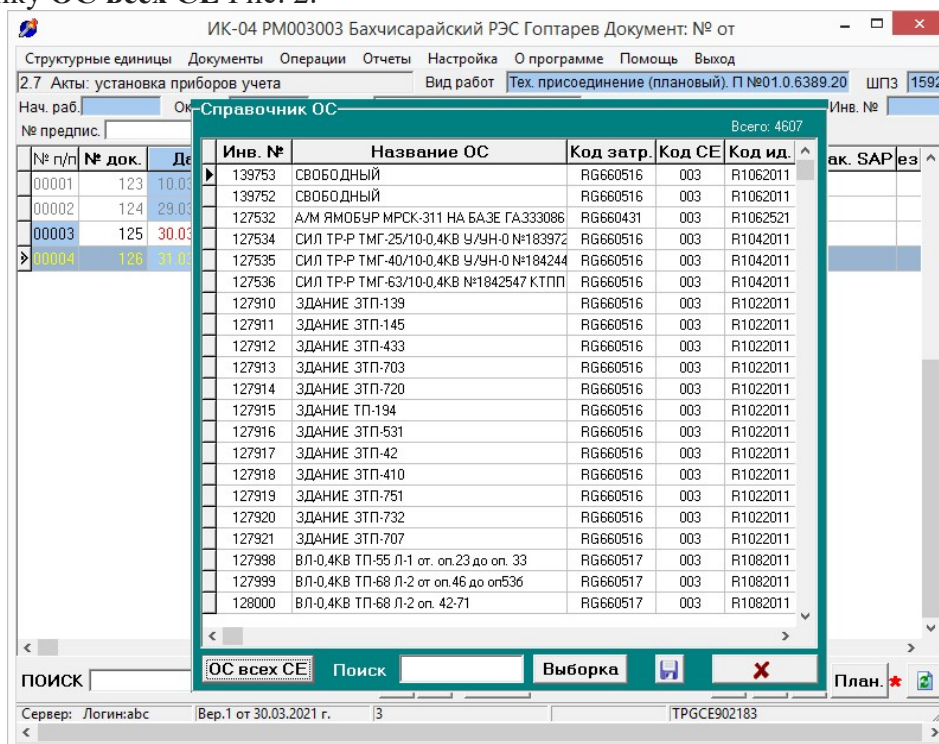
ку ОС всех СЕ Рис. 2.

ИК-04 РМ003003 Бахчисарайский РЭС Гоптарев Документ: № от

Структурные единицы Документы Операции Отчеты Настройка О программе Помощь Выход

2.7 Акты: установка приборов учета

Вид работ Тех. присоединение (плановый). П №01.0.6389.20 ШПЗ 1592

Нач. раб. Ок

Инв. №

№ предпис.

| № п/п | № док. | Да |
|---|---|---|
| 00001 | 123 | 10.03 |
| 00002 | 124 | 29.03 |
| 00003 | 125 | 30.03 |
| 00004 | 126 | 31.03 |

ак. SAP ез

Справочник ОС

Всего: 4607

| Инв. № | Название ОС | Код затр. | Код СЕ | Код ид. |
|---|---|---|---|---|
| 139753 | СВОБОДНЫЙ | RG660516 | 003 | R1062011 |
| 139752 | СВОБОДНЫЙ | RG660516 | 003 | R1062011 |
| 127532 | А/М ЯМОБУР МРСК-311 НА БАЗЕ ГА333086 | RG660431 | 003 | R1062521 |
| 127534 | СИЛ ТР-Р ТМГ-25/10-0,4КВ У/УН-0 №183972 | RG660516 | 003 | R1042011 |
| 127535 | СИЛ ТР-Р ТМГ-40/10-0,4КВ У/УН-0 №184244 | RG660516 | 003 | R1042011 |
| 127536 | СИЛ ТР-Р ТМГ-63/10-0,4КВ №1842547 КТПП | RG660516 | 003 | R1042011 |
| 127910 | ЗДАНИЕ ЗТП-139 | RG660516 | 003 | R1022011 |
| 127911 | ЗДАНИЕ ЗТП-145 | RG660516 | 003 | R1022011 |
| 127912 | ЗДАНИЕ ЗТП-433 | RG660516 | 003 | R1022011 |
| 127913 | ЗДАНИЕ ЗТП-703 | RG660516 | 003 | R1022011 |
| 127914 | ЗДАНИЕ ЗТП-720 | RG660516 | 003 | R1022011 |
| 127915 | ЗДАНИЕ ТП-194 | RG660516 | 003 | R1022011 |
| 127916 | ЗДАНИЕ ЗТП-531 | RG660516 | 003 | R1022011 |
| 127917 | ЗДАНИЕ ЗТП-42 | RG660516 | 003 | R1022011 |
| 127918 | ЗДАНИЕ ЗТП-410 | RG660516 | 003 | R1022011 |
| 127919 | ЗДАНИЕ ЗТП-751 | RG660516 | 003 | R1022011 |
| 127920 | ЗДАНИЕ ЗТП-732 | RG660516 | 003 | R1022011 |
| 127921 | ЗДАНИЕ ЗТП-707 | RG660516 | 003 | R1022011 |
| 127998 | ВЛ-0,4КВ ТП-55 Л-1 от. оп.23 до оп. 33 | RG660517 | 003 | R1082011 |
| 127999 | ВЛ-0,4КВ ТП-68 Л-2 от оп.46 до оп53б | RG660517 | 003 | R1082011 |
| 128000 | ВЛ-0,4КВ ТП-68 Л-2 оп. 42-71 | RG660517 | 003 | R1082011 |

ОС всех СЕ Поиск Выборка

ПОИСК

План.

Сервер: Логин:abc Вер.1 от 30.03.2021 г. 3 TPGCE902183